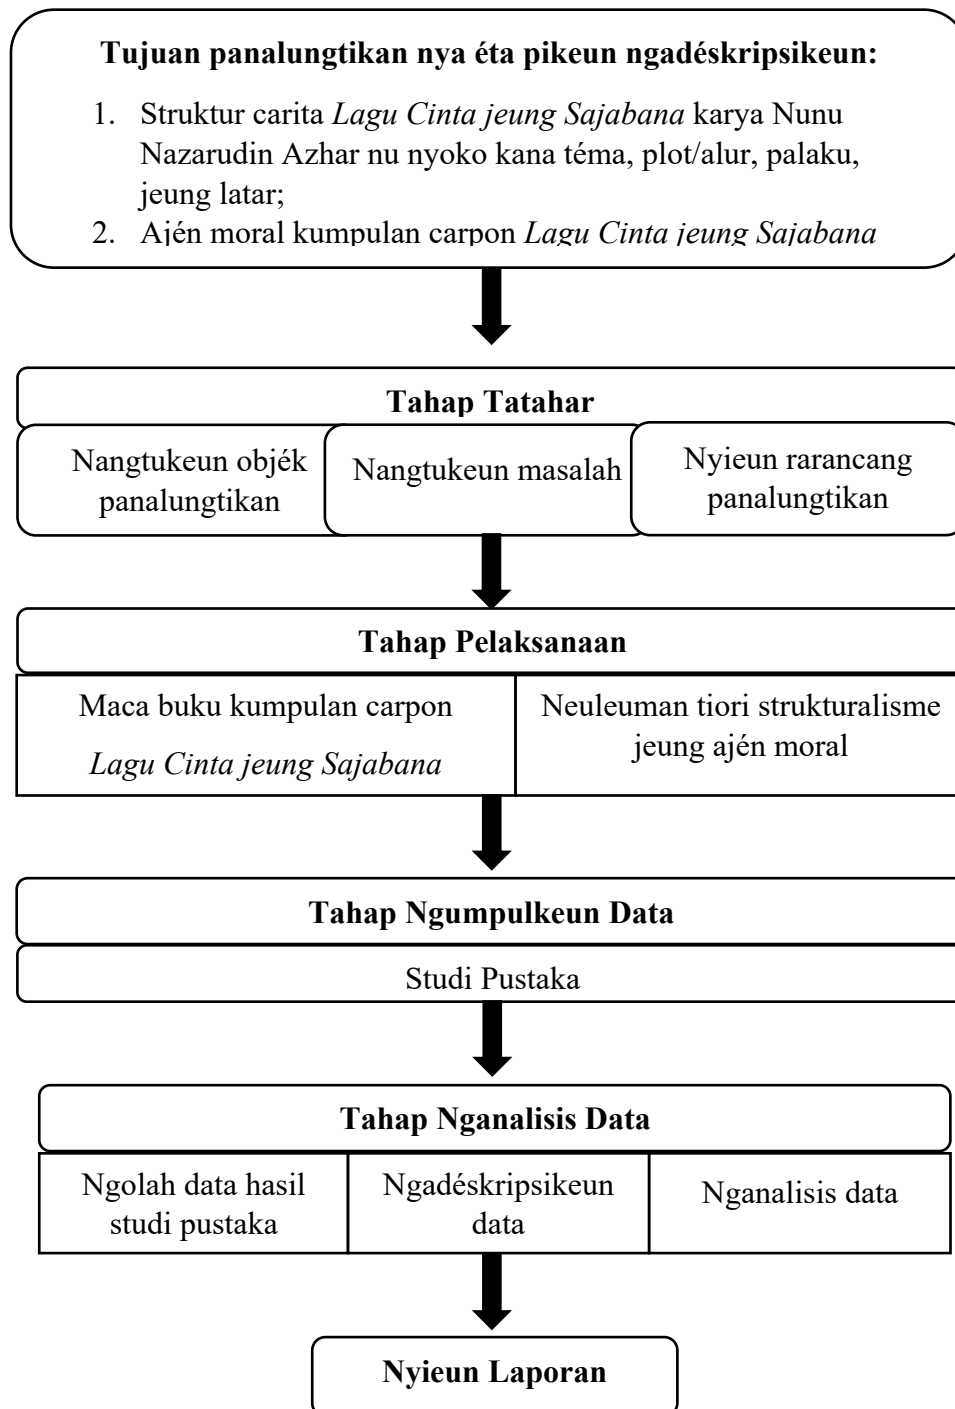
**Tujuan panalungtikan nya éta pikeun ngadéskripsikeun:**

1. Struktur carita *Lagu Cinta jeung Sajabana* karya Nunu Nazarudin Azhar nu nyoko kana téma, plot/alur, palaku, jeung latar;
2. Ajén moral kumpulan carpon *Lagu Cinta jeung Sajabana*

**Tahap Tatahar**

Nangtukeun objék panalungtikan

Nangtukeun masalah

Nyieun rarancang panalungtikan

**Tahap Pelaksanaan**

| Maca buku kumpulan carpon *Lagu Cinta jeung Sajabana* | Neuleuman tiori strukturalisme jeung ajén moral |
|---|---|

**Tahap Ngumpulkeun Data**

Studi Pustaka

**Tahap Nganalisis Data**

| Ngolah data hasil studi pustaka | Ngadéskripsikeun data | Nganalisis data |
|---|---|---|

**Nyieun Laporan**